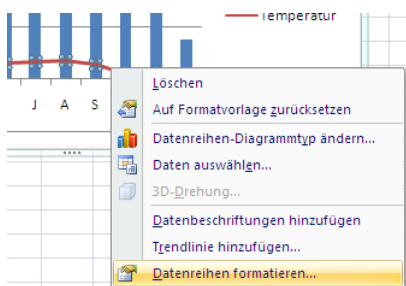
Temperatur

J A S

Löschen
Auf Formatvorlage zurücksetzen
Datenreihen-Diagrammtyp ändern...
Daten auswählen...
3D-Drehung...
Datenbeschriftungen hinzufügen
Trendlinie hinzufügen...
Datenreihen formatieren...